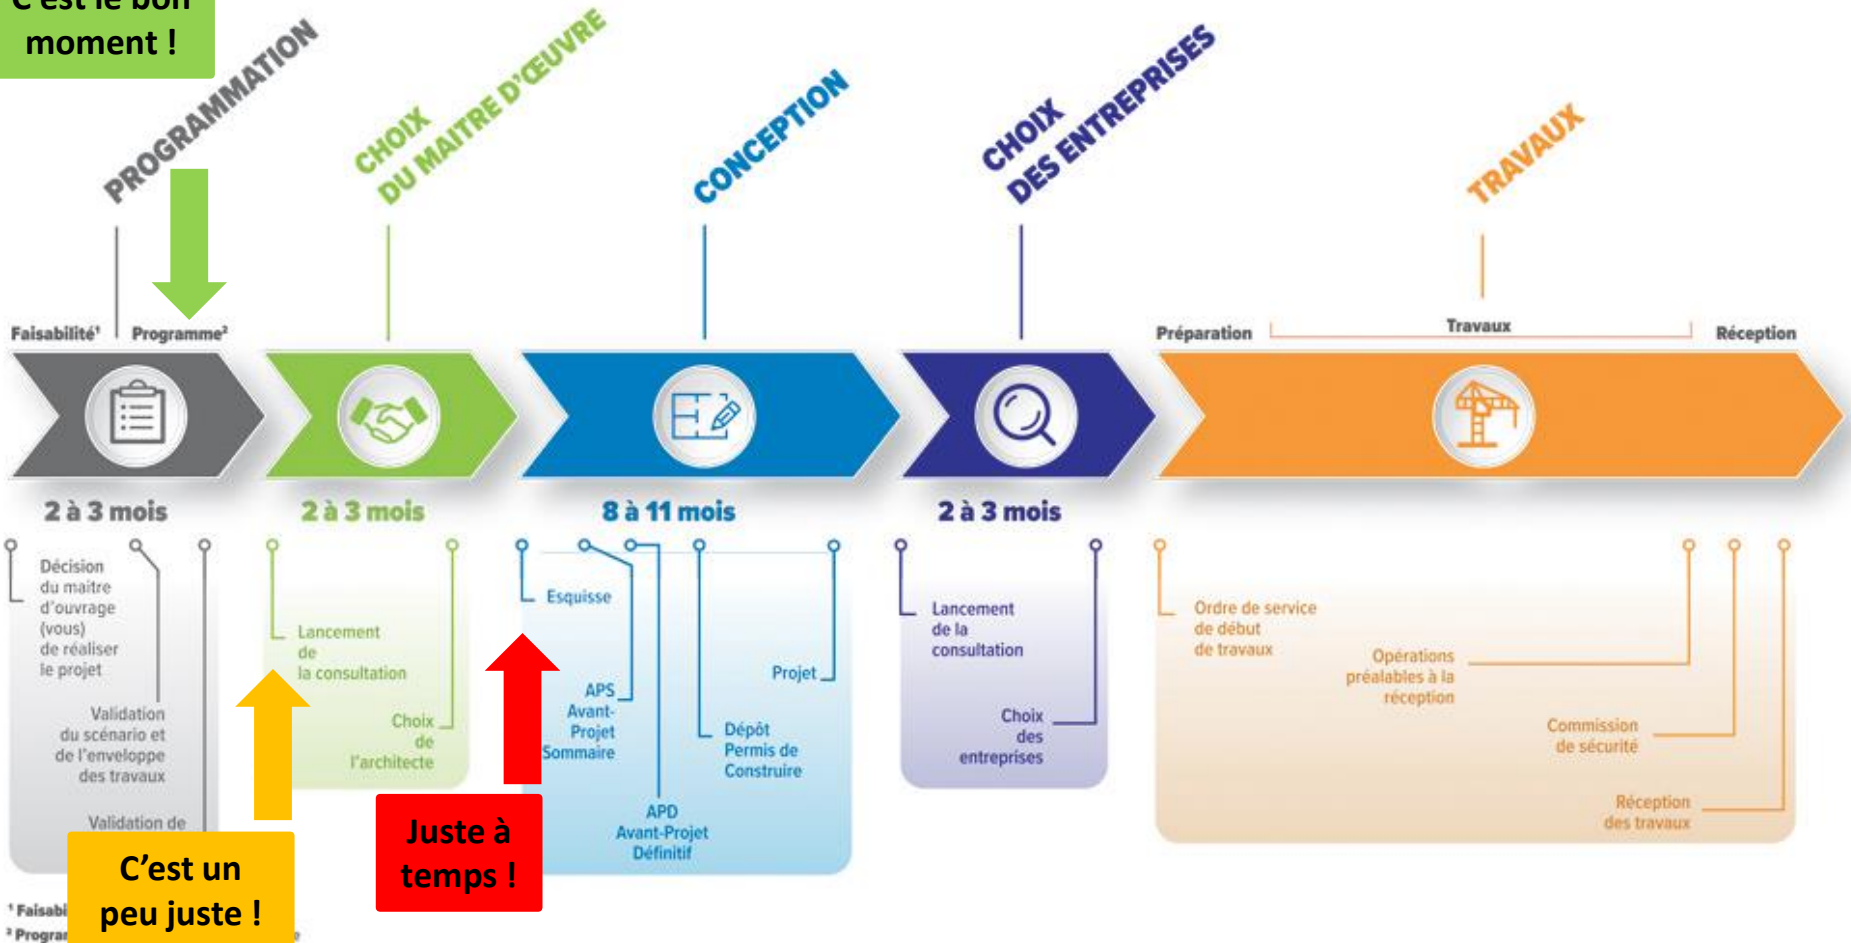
C'est le bon moment !

PROGRAMMATION

CHOIX DU MAITRE D'ŒUVRE

CONCEPTION

CHOIX DES ENTREPRISES

TRAVAUX

Faisabilité¹ Programme²

Préparation Travaux Réception

2 à 3 mois

2 à 3 mois

8 à 11 mois

2 à 3 mois

Décision du maitre d'ouvrage (vous) de réaliser le projet

Validation du scénario et de l'enveloppe des travaux

Validation de

Lancement de la consultation

Choix de l'architecte

Esquisse

APS Avant-Projet Sommaire

APD Avant-Projet Définitif

Dépôt Permis de Construire

Projet

Lancement de la consultation

Choix des entreprises

Ordre de service de début de travaux

Opérations préalables à la réception

Commission de sécurité

Réception des travaux

C'est un peu juste !

Juste à temps !

¹ Faisabi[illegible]
² Progra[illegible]